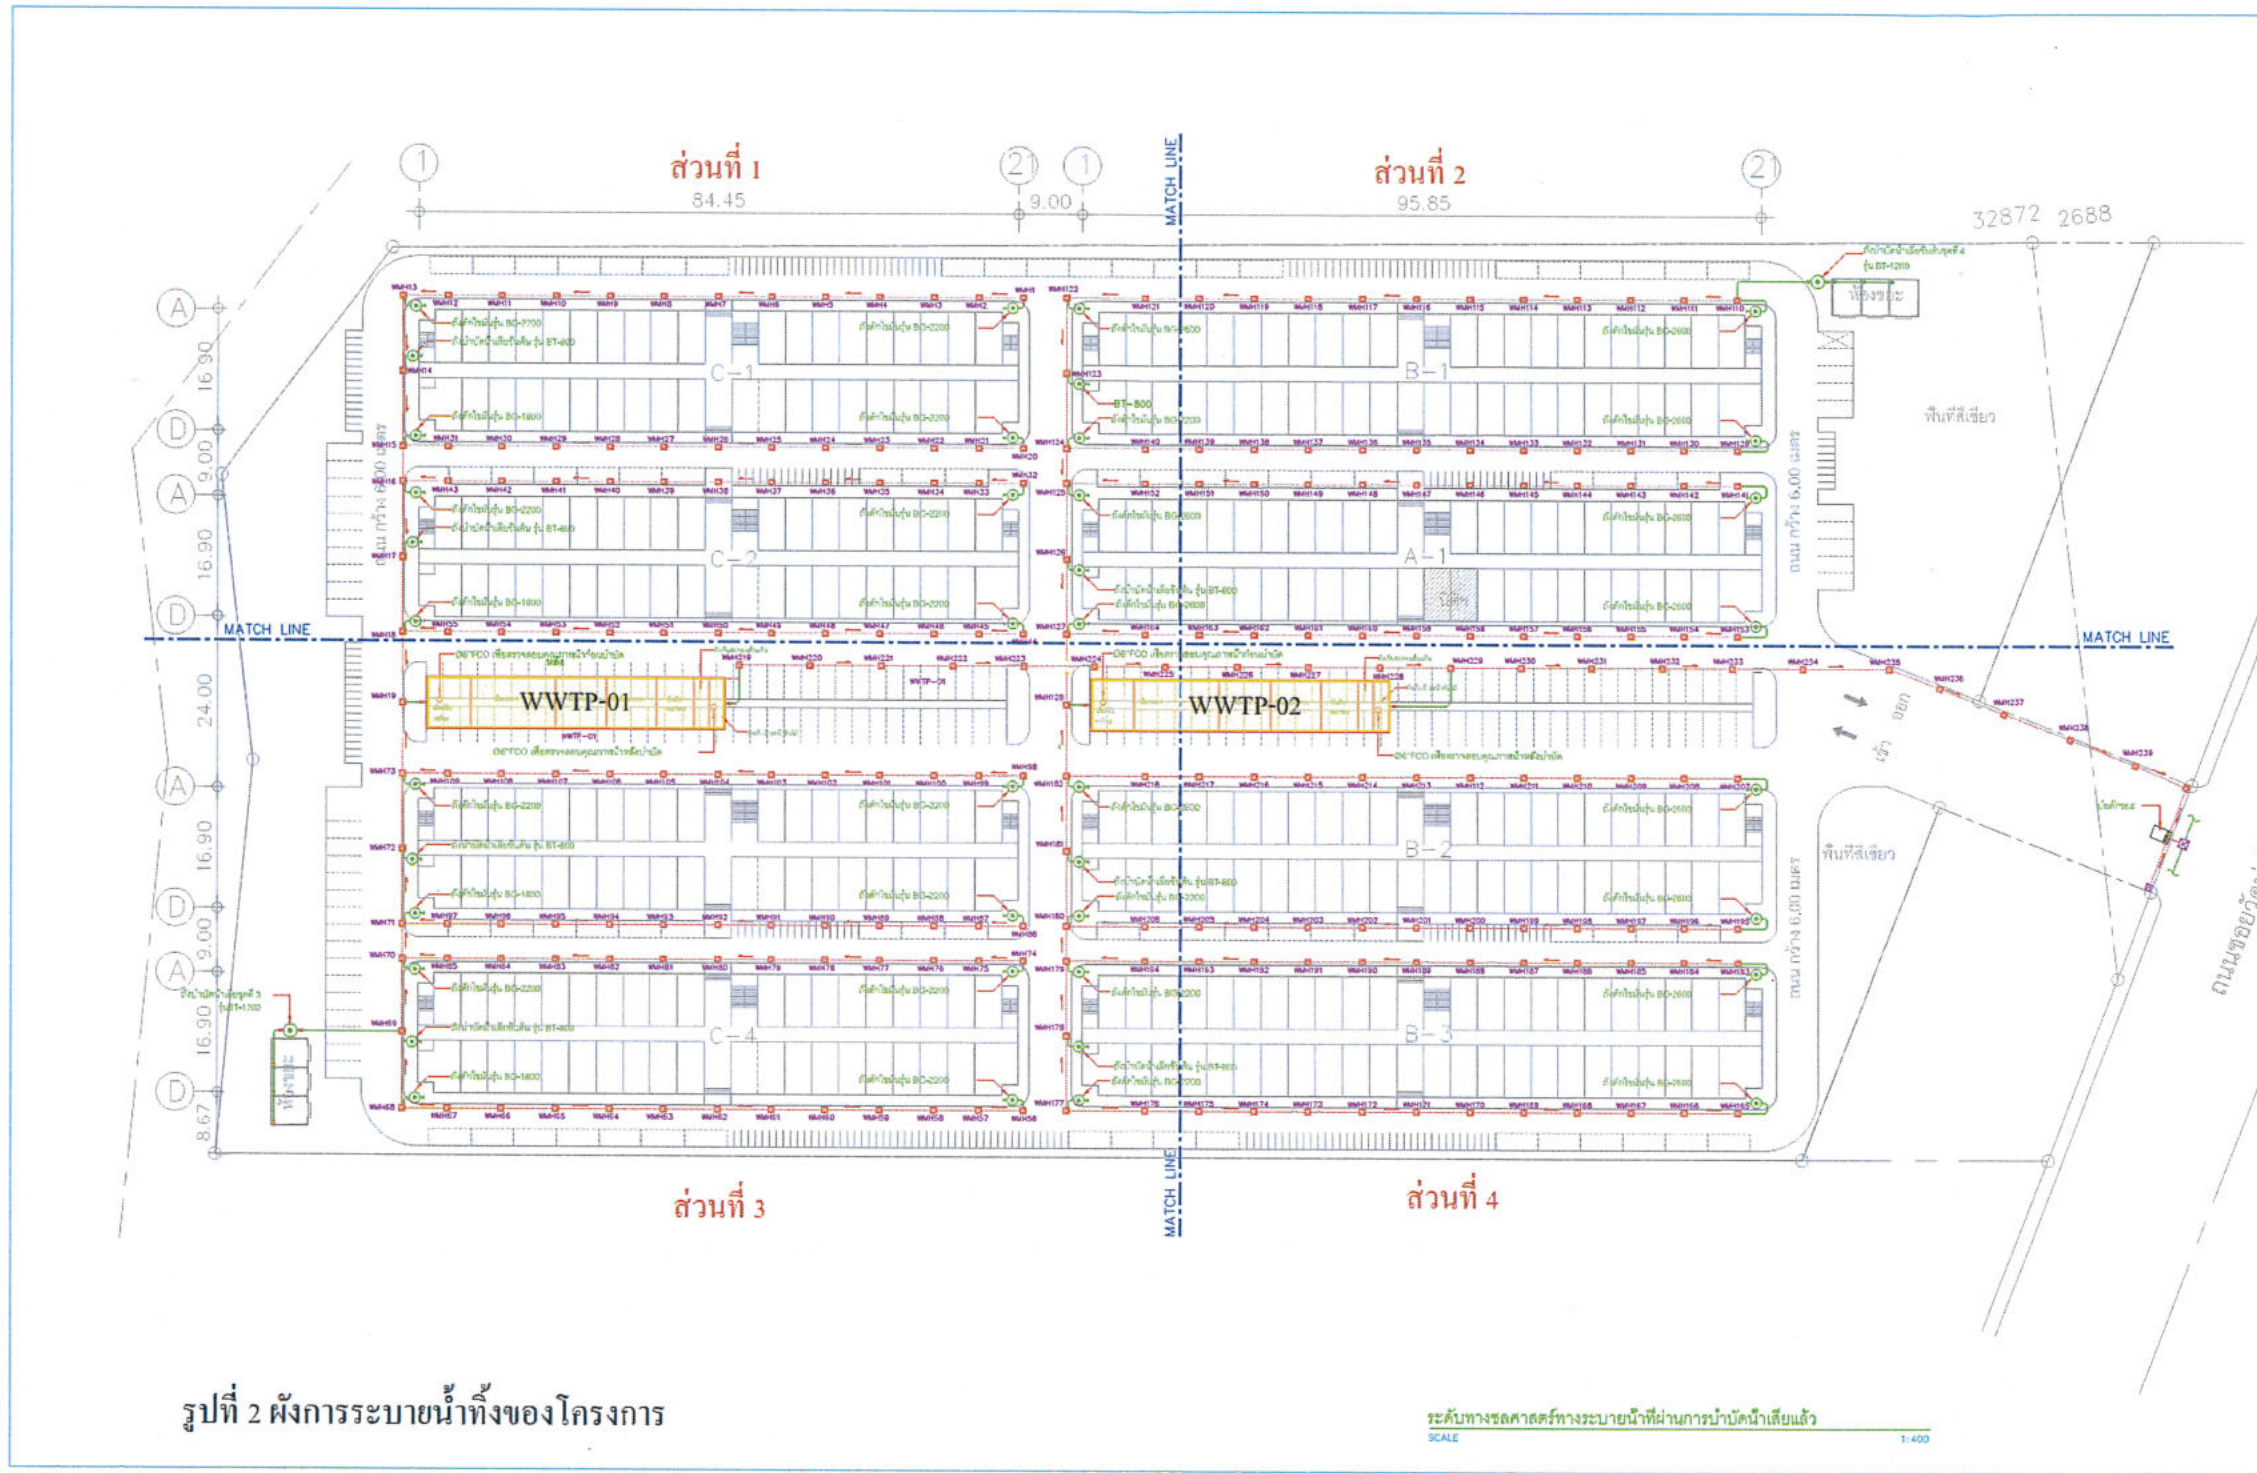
1
ส่วนที่ 1
84.45
21
9.00
1
MATCH LINE
ส่วนที่ 2
95.85
21
32872 2688

A
16.90
D
9.00
A
16.90
D
MATCH LINE
24.00
A
16.90
D
9.00
A
16.90
D
8.67

C-1
C-2
B-1
A-1
B-2
B-3
C-4

ห้องขยะ
พื้นที่สีเขียว
ถนน กว้าง 6.00 เมตร
ถนน กว้าง 6.00 เมตร
ถนน กว้าง 6.00 เมตร
MATCH LINE

WWTP-01
WWTP-02

ออก
เข้า
พื้นที่สีเขียว
ห้องขยะ

MATCH LINE
ส่วนที่ 3
ส่วนที่ 4
ถนนซอย

รูปที่ 2 ผังการระบายน้ำทิ้งของโครงการ

ระดับทางชลศาสตร์ทางระบายน้ำที่ผ่านการบำบัดน้ำเสียแล้ว
SCALE
1:400